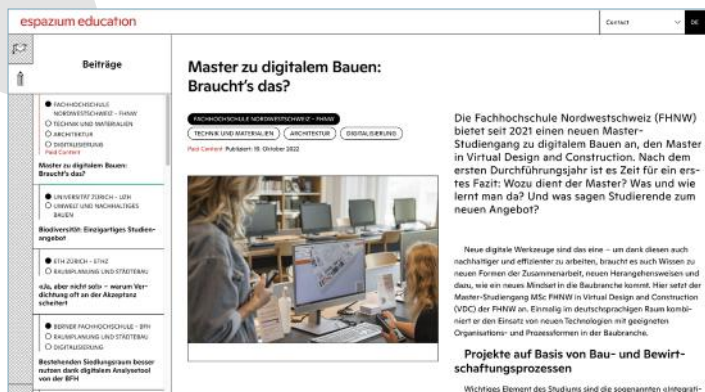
espazium education

Contact

DE

Beiträge

FACHHOCHSCHULE NORDWESTSCHWEIZ – FHNW
TECHNIK UND MATERIALIEN
ARCHITEKTUR
DIGITALISIERUNG
Paid Content

Master zu digitalem Bauen: Braucht's das?

UNIVERSITÄT ZÜRICH – UZH
UMWELT UND NACHHALTIGES BAUEN

Biodiversität: Einzigartiges Studienangebot

ETH ZÜRICH – ETHZ
RAUMPLANUNG UND STÄDTEBAU

«Ja, aber nicht so!» – warum Verdichtung oft an der Akzeptanz scheitert

BERNER FACHHOCHSCHULE – BFH
RAUMPLANUNG UND STÄDTEBAU
DIGITALISIERUNG

Bestehenden Siedlungsraum besser nutzen dank digitalem Analysetool von der BFH

Master zu digitalem Bauen: Braucht's das?

FACHHOCHSCHULE NORDWESTSCHWEIZ – FHNW

TECHNIK UND MATERIALIEN

ARCHITEKTUR

DIGITALISIERUNG

Paid Content Publiziert: 19. Oktober 2022

Die Fachhochschule Nordwestschweiz (FHNW) bietet seit 2021 einen neuen Master-Studiengang zu digitalem Bauen an, den Master in Virtual Design and Construction. Nach dem ersten Durchführungsjahr ist es Zeit für ein erstes Fazit: Wozu dient der Master? Was und wie lernt man da? Und was sagen Studierende zum neuen Angebot?

Neue digitale Werkzeuge sind das eine – um dank diesen auch nachhaltiger und effizienter zu arbeiten, braucht es auch Wissen zu neuen Formen der Zusammenarbeit, neuen Herangehensweisen und dazu, wie ein neues Mindset in die Baubranche kommt. Hier setzt der Master-Studiengang MSc FHNW in Virtual Design and Construction (VDC) der FHNW an. Einmalig im deutschsprachigen Raum kombiniert er den Einsatz von neuen Technologien mit geeigneten Organisations- und Prozessformen in der Baubranche.

Projekte auf Basis von Bau- und Bewirtschaftungsprozessen

Wichtiges Element des Studiums sind die sogenannten «Integrati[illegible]